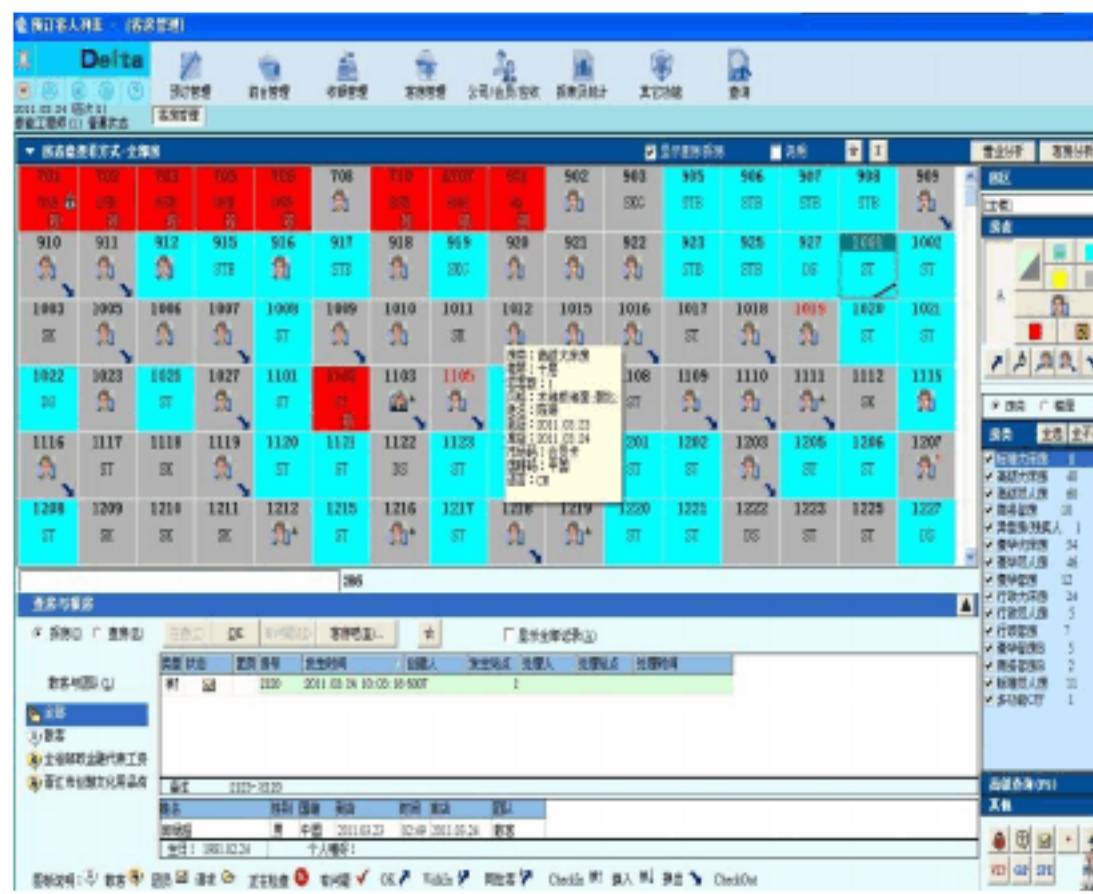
Delta

2011.03.24

702 703 705 706 708 710 902 903 905 906 907 908 909

SBC STB STB STB STB

910 911 912 915 916 917 918 919 920 921 922 923 925 927 1001 1002

STB STB SBC STB STB DS ST ST

1003 1005 1006 1007 1008 1009 1010 1011 1012 1015 1016 1017 1018 1019 1020 1021

SK ST SK ST ST ST

1022 1023 1025 1027 1101 1102 1103 1105 1108 1109 1110 1111 1112 1115

DS ST ST ST SK

1116 1117 1118 1119 1120 1121 1122 1123 1201 1202 1203 1205 1206 1207

ST SK ST ST DS ST ST ST ST ST

1208 1209 1210 1211 1212 1215 1216 1217 1218 1219 1220 1221 1222 1223 1225 1227

ST SK SK SK ST ST ST ST DS ST DS

2011.03.23
2011.03.24
CN

286

OK

2020 2011.03.24 10:03:16 500T 1

2020-3020

2011.03.23 2011.03.24

1981.02.24

OK Walkin CheckIn CheckOut